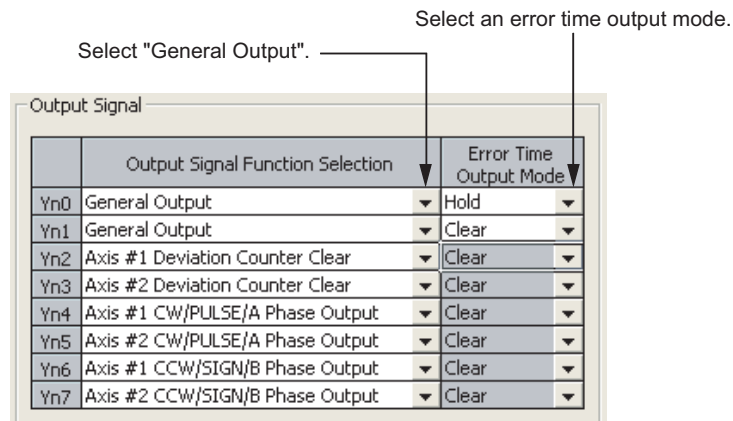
Select an error time output mode.

Select "General Output".

Output Signal

| | Output Signal Function Selection | Error Time Output Mode |
|---|---|---|
| Yn0 | General Output | Hold |
| Yn1 | General Output | Clear |
| Yn2 | Axis #1 Deviation Counter Clear | Clear |
| Yn3 | Axis #2 Deviation Counter Clear | Clear |
| Yn4 | Axis #1 CW/PULSE/A Phase Output | Clear |
| Yn5 | Axis #2 CW/PULSE/A Phase Output | Clear |
| Yn6 | Axis #1 CCW/SIGN/B Phase Output | Clear |
| Yn7 | Axis #2 CCW/SIGN/B Phase Output | Clear |